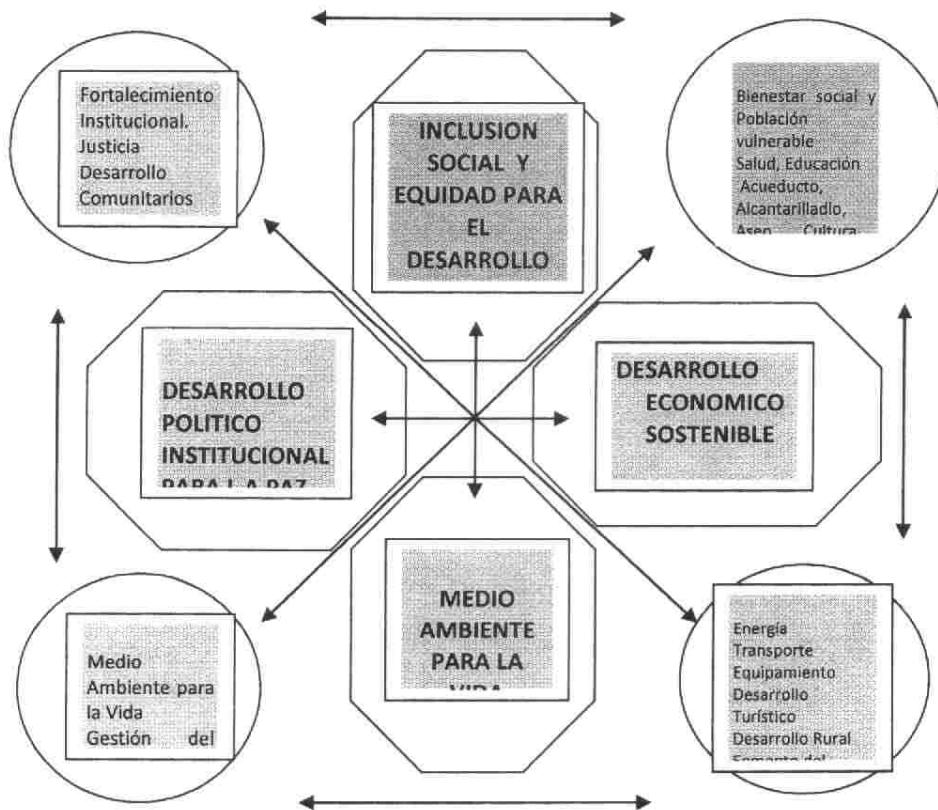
Fortalecimiento Institucional. Justicia Desarrollo Comunitarios

INCLUSION SOCIAL Y EQUIDAD PARA EL DESARROLLO

Bienestar social y Población vulnerable Salud, Educación Acueducto, Alcantarillado, Aseo Cultura

DESARROLLO POLITICO INSTITUCIONAL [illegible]

DESARROLLO ECONOMICO SOSTENIBLE

Medio Ambiente para la Vida Gestión del

MEDIO AMBIENTE PARA LA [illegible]

Energía Transporte Equipamiento Desarrollo Turístico Desarrollo Rural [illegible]